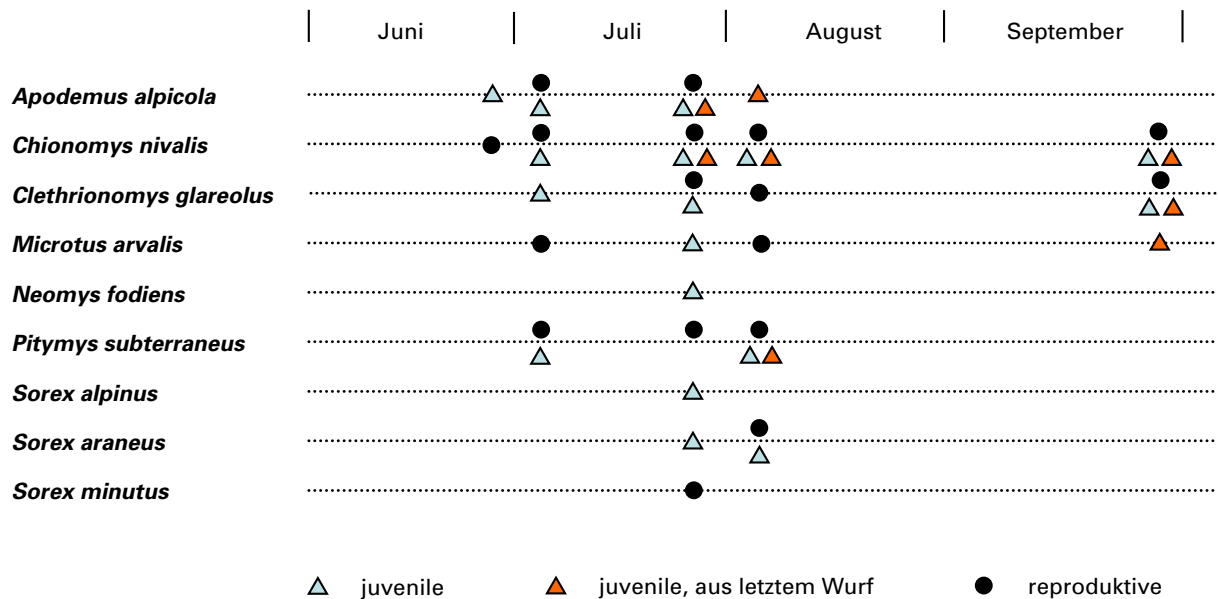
Juni | Juli | August | September

Apodemus alpicola
Chionomys nivalis
Clethrionomys glareolus
Microtus arvalis
Neomys fodiens
Pitymys subterraneus
Sorex alpinus
Sorex araneus
Sorex minutus

juvenile
juvenile, aus letztem Wurf
reproduktive